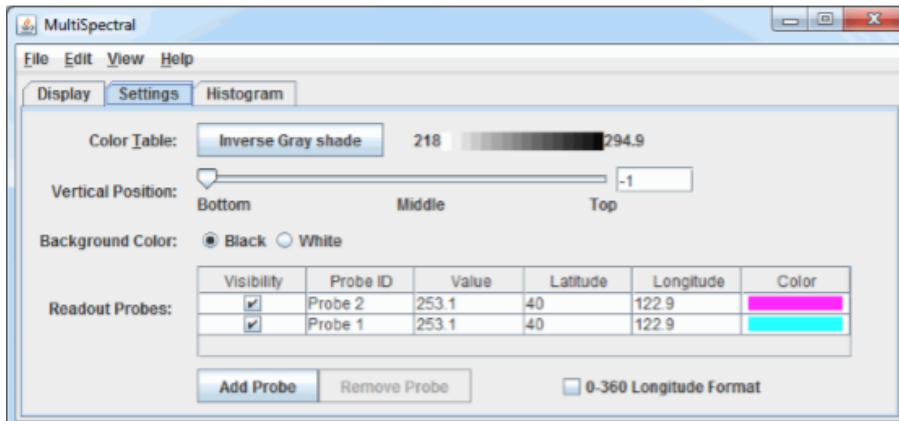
MultiSpectral

File Edit View Help

Display Settings Histogram

Color Table: Inverse Gray shade 218 294.9

Vertical Position: -1

Bottom Middle Top

Background Color: Black White

Readout Probes:

| Visibility | Probe ID | Value | Latitude | Longitude | Color |
|---|---|---|---|---|---|
| ✔ | Probe 2 | 253.1 | 40 | 122.9 | |
| ✔ | Probe 1 | 253.1 | 40 | 122.9 | |

Add Probe Remove Probe

0-360 Longitude Format